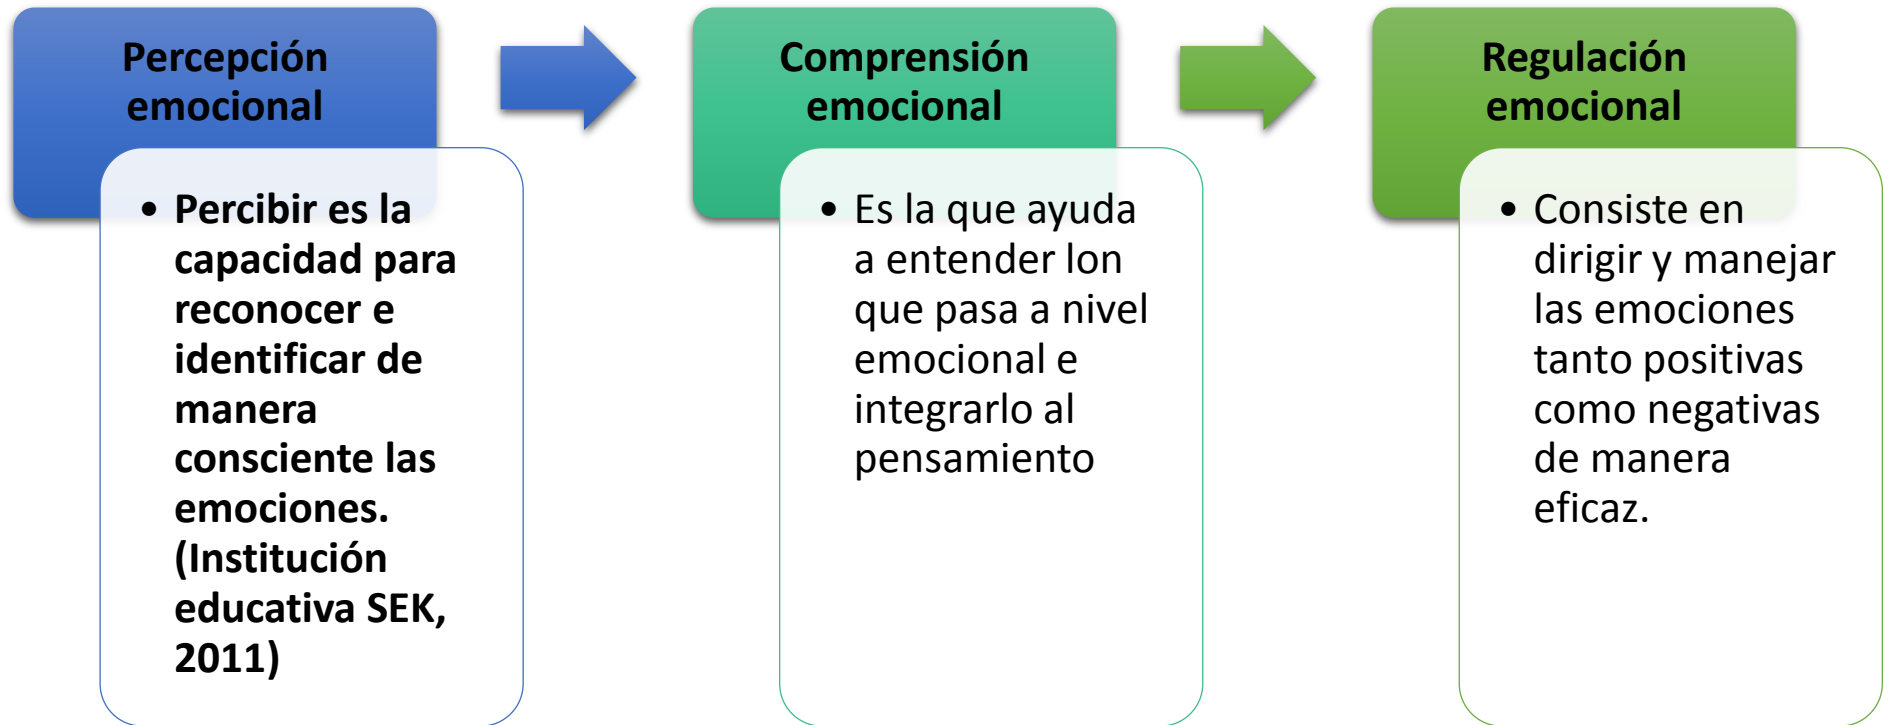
Percepción emocional

• Percibir es la capacidad para reconocer e identificar de manera consciente las emociones. (Institución educativa SEK, 2011)

Comprensión emocional

• Es la que ayuda a entender lon que pasa a nivel emocional e integrarlo al pensamiento

Regulación emocional

• Consiste en dirigir y manejar las emociones tanto positivas como negativas de manera eficaz.